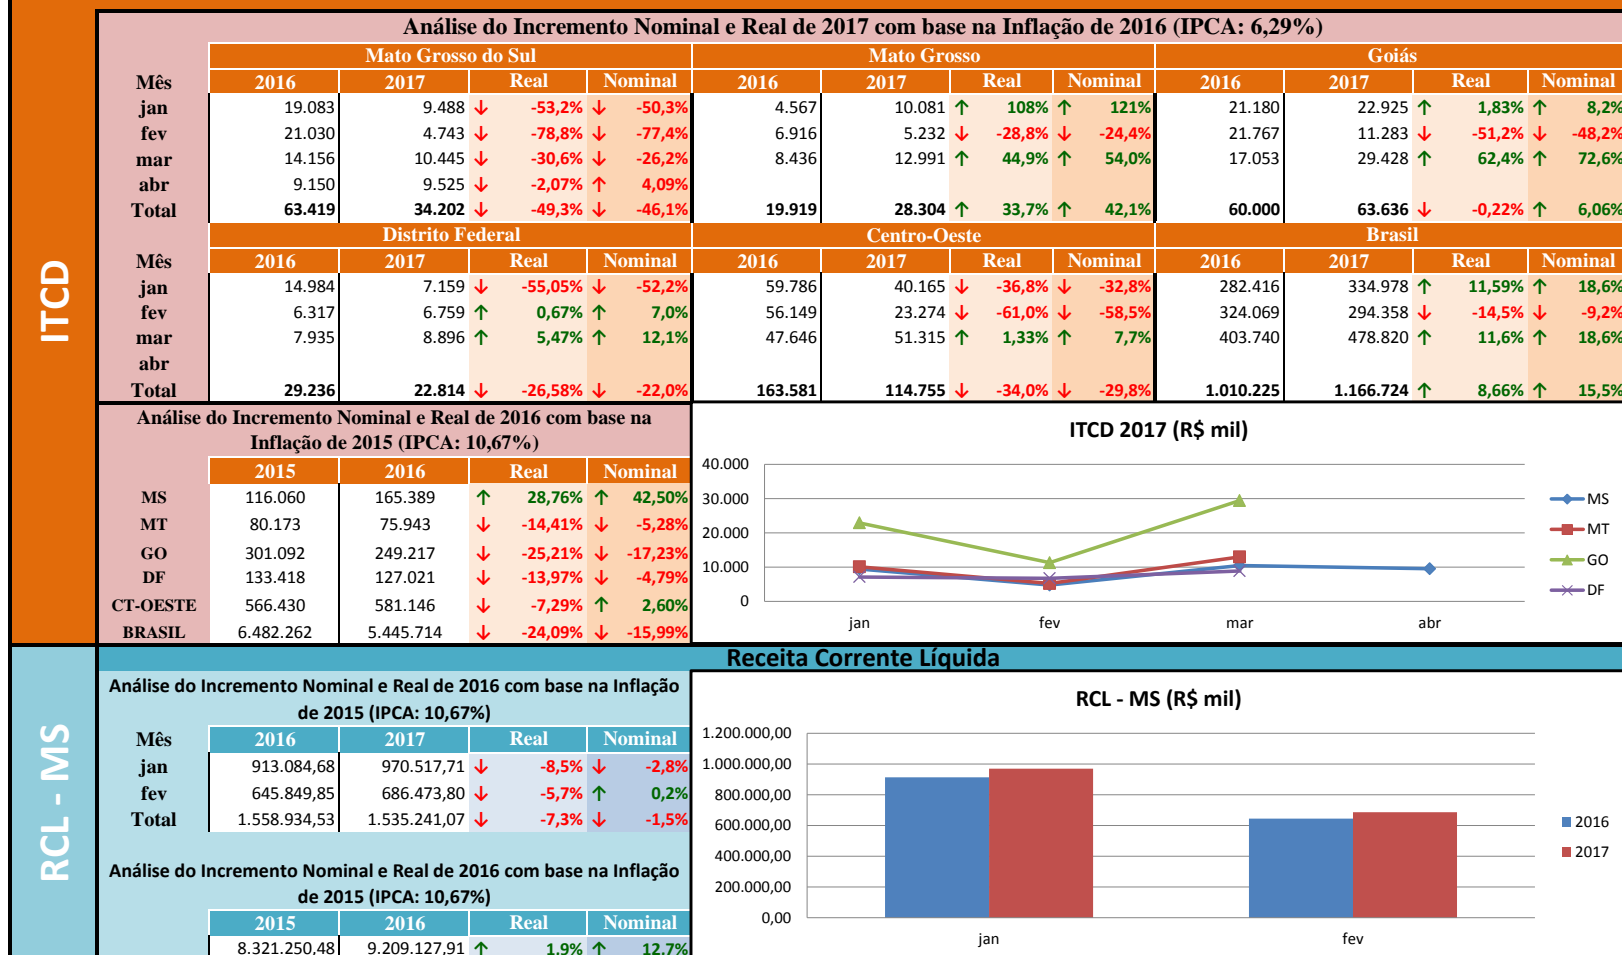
ITCD

Análise do Incremento Nominal e Real de 2017 com base na Inflação de 2016 (IPCA: 6,29%)

| Mês | Mato Grosso do Sul 2016 | 2017 | Real | Nominal | Mato Grosso 2016 | 2017 | Real | Nominal | Goiás 2016 | 2017 | Real | Nominal |
|---|---|---|---|---|---|---|---|---|---|---|---|---|
| jan | 19.083 | 9.488 | ↓ -53,2% | ↓ -50,3% | 4.567 | 10.081 | ↑ 108% | ↑ 121% | 21.180 | 22.925 | ↑ 1,83% | ↑ 8,2% |
| fev | 21.030 | 4.743 | ↓ -78,8% | ↓ -77,4% | 6.916 | 5.232 | ↓ -28,8% | ↓ -24,4% | 21.767 | 11.283 | ↓ -51,2% | ↓ -48,2% |
| mar | 14.156 | 10.445 | ↓ -30,6% | ↓ -26,2% | 8.436 | 12.991 | ↑ 44,9% | ↑ 54,0% | 17.053 | 29.428 | ↑ 62,4% | ↑ 72,6% |
| abr | 9.150 | 9.525 | ↓ -2,07% | ↑ 4,09% | | | | | | | | |
| Total | 63.419 | 34.202 | ↓ -49,3% | ↓ -46,1% | 19.919 | 28.304 | ↑ 33,7% | ↑ 42,1% | 60.000 | 63.636 | ↓ -0,22% | ↑ 6,06% |

| Mês | Distrito Federal 2016 | 2017 | Real | Nominal | Centro-Oeste 2016 | 2017 | Real | Nominal | Brasil 2016 | 2017 | Real | Nominal |
|---|---|---|---|---|---|---|---|---|---|---|---|---|
| jan | 14.984 | 7.159 | ↓ -55,05% | ↓ -52,2% | 59.786 | 40.165 | ↓ -36,8% | ↓ -32,8% | 282.416 | 334.978 | ↑ 11,59% | ↑ 18,6% |
| fev | 6.317 | 6.759 | ↑ 0,67% | ↑ 7,0% | 56.149 | 23.274 | ↓ -61,0% | ↓ -58,5% | 324.069 | 294.358 | ↓ -14,5% | ↓ -9,2% |
| mar | 7.935 | 8.896 | ↑ 5,47% | ↑ 12,1% | 47.646 | 51.315 | ↑ 1,33% | ↑ 7,7% | 403.740 | 478.820 | ↑ 11,6% | ↑ 18,6% |
| abr | | | | | | | | | | | | |
| Total | 29.236 | 22.814 | ↓ -26,58% | ↓ -22,0% | 163.581 | 114.755 | ↓ -34,0% | ↓ -29,8% | 1.010.225 | 1.166.724 | ↑ 8,66% | ↑ 15,5% |

Análise do Incremento Nominal e Real de 2016 com base na Inflação de 2015 (IPCA: 10,67%)

| | 2015 | 2016 | Real | Nominal |
|---|---|---|---|---|
| MS | 116.060 | 165.389 | ↑ 28,76% | ↑ 42,50% |
| MT | 80.173 | 75.943 | ↓ -14,41% | ↓ -5,28% |
| GO | 301.092 | 249.217 | ↓ -25,21% | ↓ -17,23% |
| DF | 133.418 | 127.021 | ↓ -13,97% | ↓ -4,79% |
| CT-OESTE | 566.430 | 581.146 | ↓ -7,29% | ↑ 2,60% |
| BRASIL | 6.482.262 | 5.445.714 | ↓ -24,09% | ↓ -15,99% |

ITCD 2017 (R$ mil)
40.000
30.000
20.000
10.000
0
jan fev mar abr
MS
MT
GO
DF

RCL - MS

Receita Corrente Líquida

Análise do Incremento Nominal e Real de 2016 com base na Inflação de 2015 (IPCA: 10,67%)

| Mês | 2016 | 2017 | Real | Nominal |
|---|---|---|---|---|
| jan | 913.084,68 | 970.517,71 | ↓ -8,5% | ↓ -2,8% |
| fev | 645.849,85 | 686.473,80 | ↓ -5,7% | ↑ 0,2% |
| Total | 1.558.934,53 | 1.535.241,07 | ↓ -7,3% | ↓ -1,5% |

Análise do Incremento Nominal e Real de 2016 com base na Inflação de 2015 (IPCA: 10,67%)

| 2015 | 2016 | Real | Nominal |
|---|---|---|---|
| 8.321.250,48 | 9.209.127,91 | ↑ 1,9% | ↑ 12,7% |

RCL - MS (R$ mil)
1.200.000,00
1.000.000,00
800.000,00
600.000,00
400.000,00
200.000,00
0,00
jan fev
2016
2017